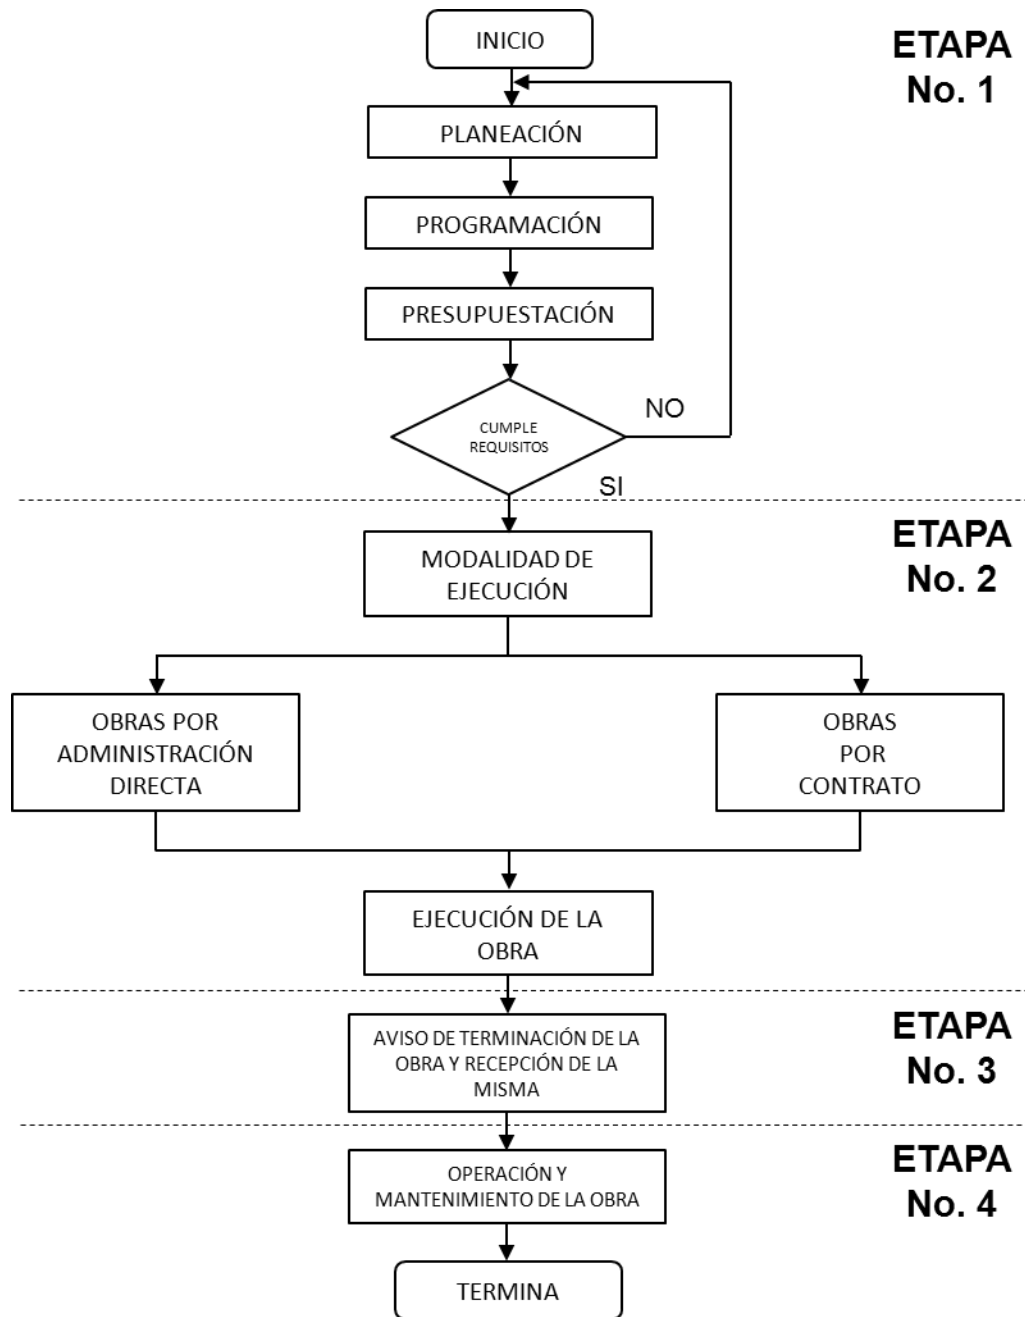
INICIO

ETAPA No. 1

PLANEACIÓN

PROGRAMACIÓN

PRESUPUESTACIÓN

CUMPLE REQUISITOS

NO

SI

ETAPA No. 2

MODALIDAD DE EJECUCIÓN

OBRAS POR ADMINISTRACIÓN DIRECTA

OBRAS POR CONTRATO

EJECUCIÓN DE LA OBRA

ETAPA No. 3

AVISO DE TERMINACIÓN DE LA OBRA Y RECEPCIÓN DE LA MISMA

ETAPA No. 4

OPERACIÓN Y MANTENIMIENTO DE LA OBRA

TERMINA